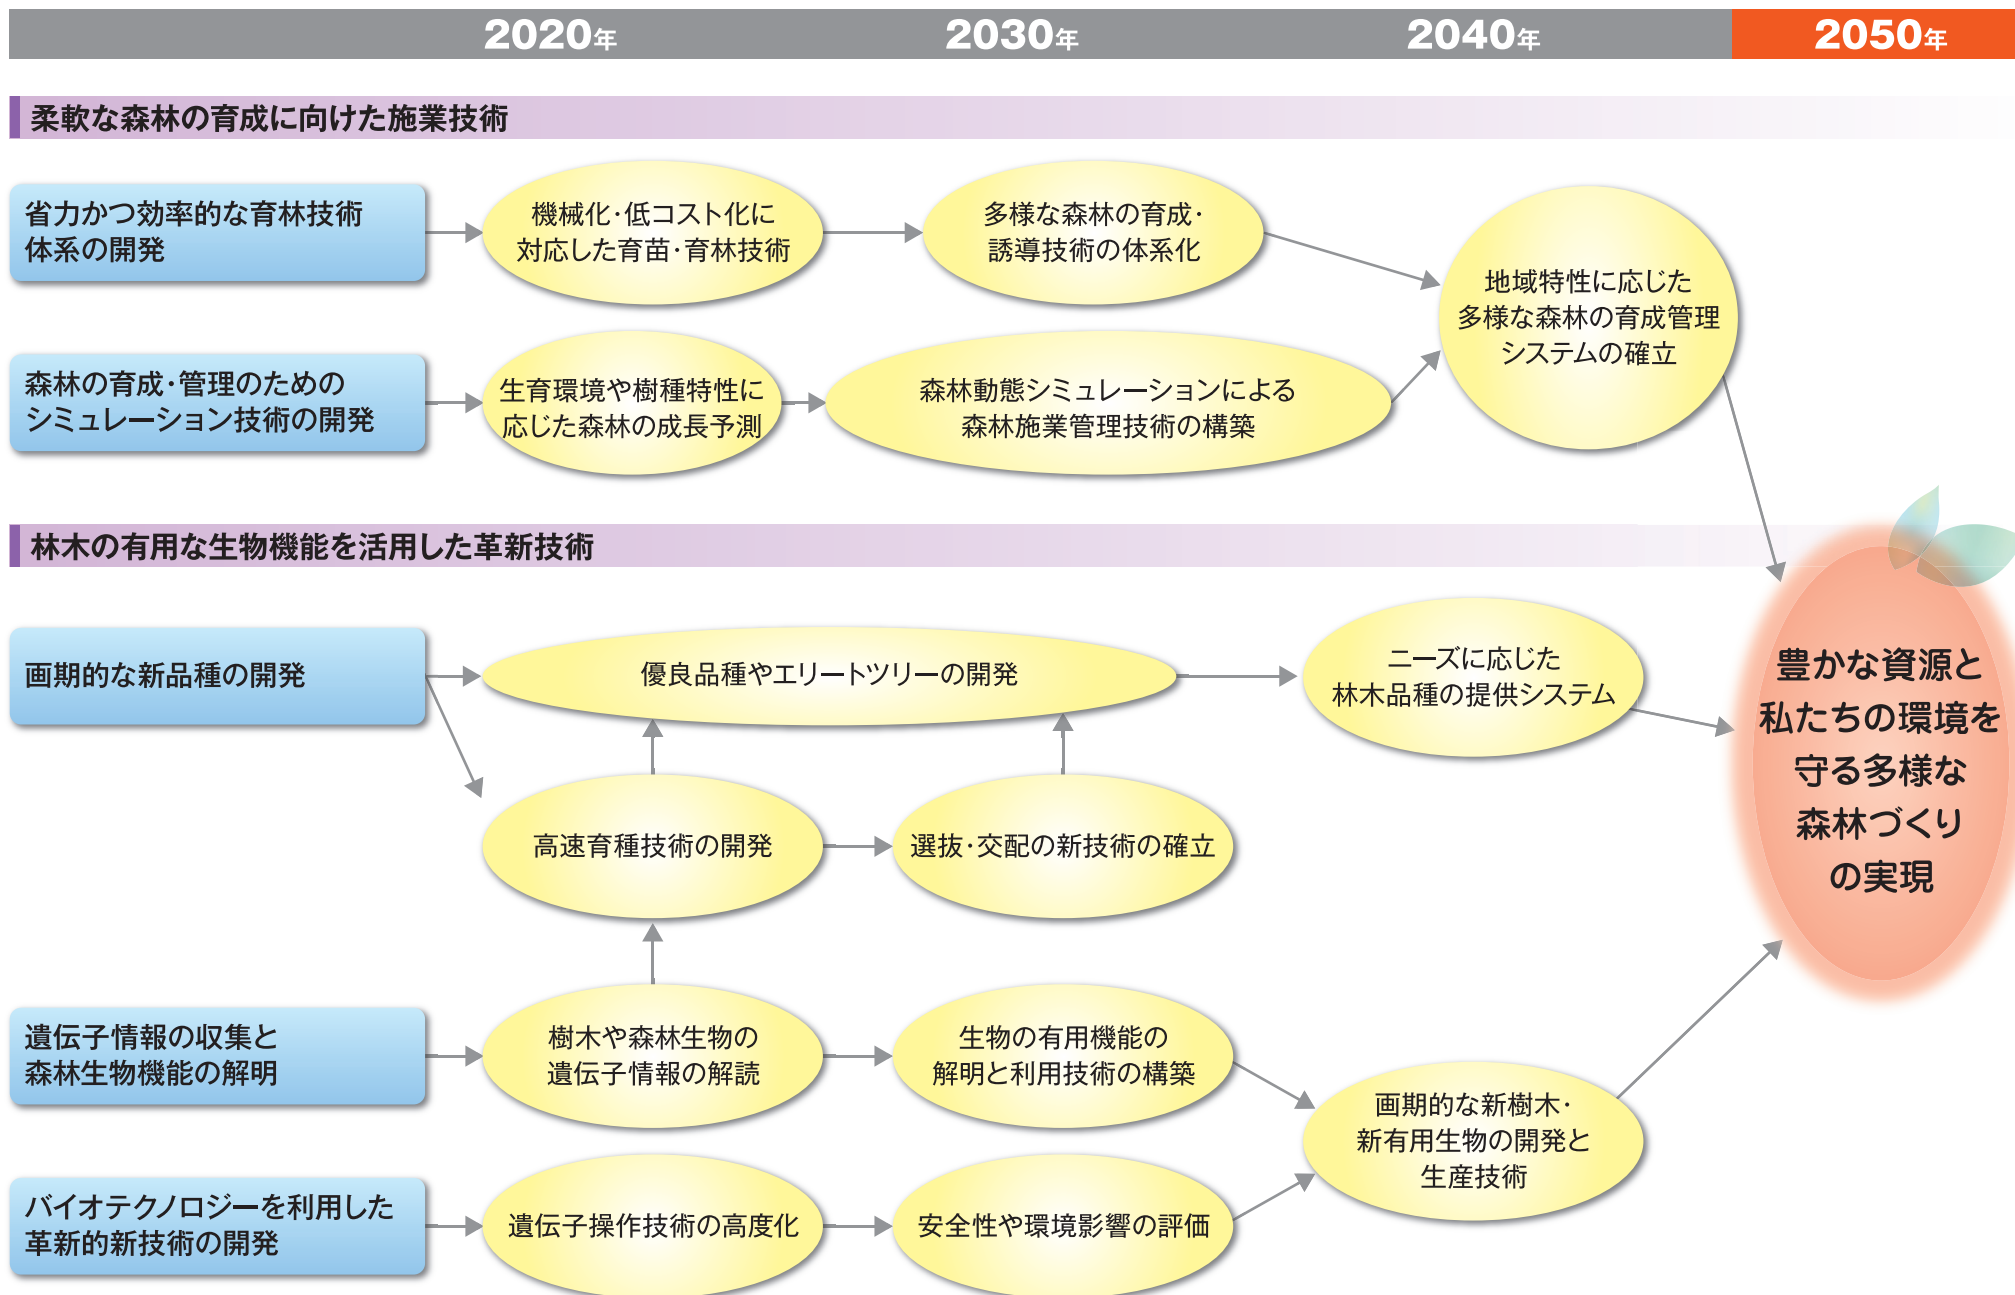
2020年 2030年 2040年 2050年

柔軟な森林の育成に向けた施業技術

省力かつ効率的な育林技術体系の開発

機械化･低コスト化に対応した育苗･育林技術

多様な森林の育成･誘導技術の体系化

地域特性に応じた多様な森林の育成管理システムの確立

森林の育成･管理のためのシミュレーション技術の開発

生育環境や樹種特性に応じた森林の成長予測

森林動態シミュレーションによる森林施業管理技術の構築

林木の有用な生物機能を活用した革新技術

画期的な新品種の開発

優良品種やエリートツリーの開発

ニーズに応じた林木品種の提供システム

高速育種技術の開発

選抜･交配の新技術の確立

豊かな資源と私たちの環境を守る多様な森林づくりの実現

遺伝子情報の収集と森林生物機能の解明

樹木や森林生物の遺伝子情報の解読

生物の有用機能の解明と利用技術の構築

画期的な新樹木･新有用生物の開発と生産技術

バイオテクノロジーを利用した革新的新技術の開発

遺伝子操作技術の高度化

安全性や環境影響の評価